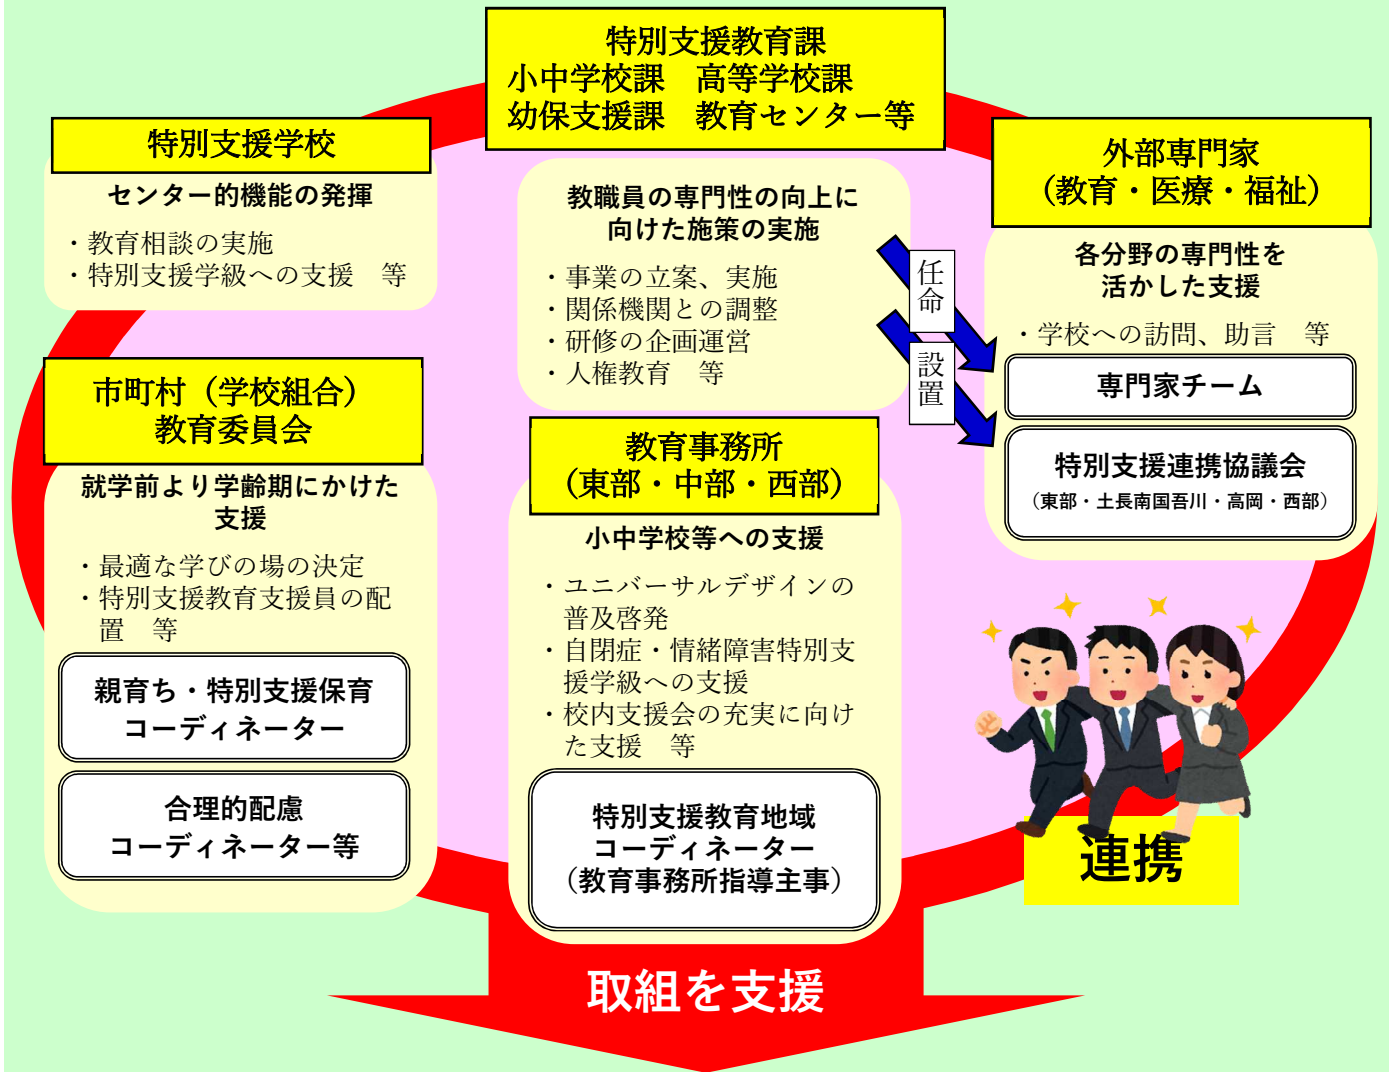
特別支援教育課
小中学校課　高等学校課
幼保支援課　教育センター等

教職員の専門性の向上に向けた施策の実施

・事業の立案、実施
・関係機関との調整
・研修の企画運営
・人権教育　等

特別支援学校

センター的機能の発揮

・教育相談の実施
・特別支援学級への支援　等

市町村（学校組合）
教育委員会

就学前より学齢期にかけた支援

・最適な学びの場の決定
・特別支援教育支援員の配置　等

親育ち・特別支援保育
コーディネーター

合理的配慮
コーディネーター等

教育事務所
（東部・中部・西部）

小中学校等への支援

・ユニバーサルデザインの普及啓発
・自閉症・情緒障害特別支援学級への支援
・校内支援会の充実に向けた支援　等

特別支援教育地域
コーディネーター
（教育事務所指導主事）

任命

設置

外部専門家
（教育・医療・福祉）

各分野の専門性を活かした支援

・学校への訪問、助言　等

専門家チーム

特別支援連携協議会
（東部・土長南国吾川・高岡・西部）

連携

取組を支援